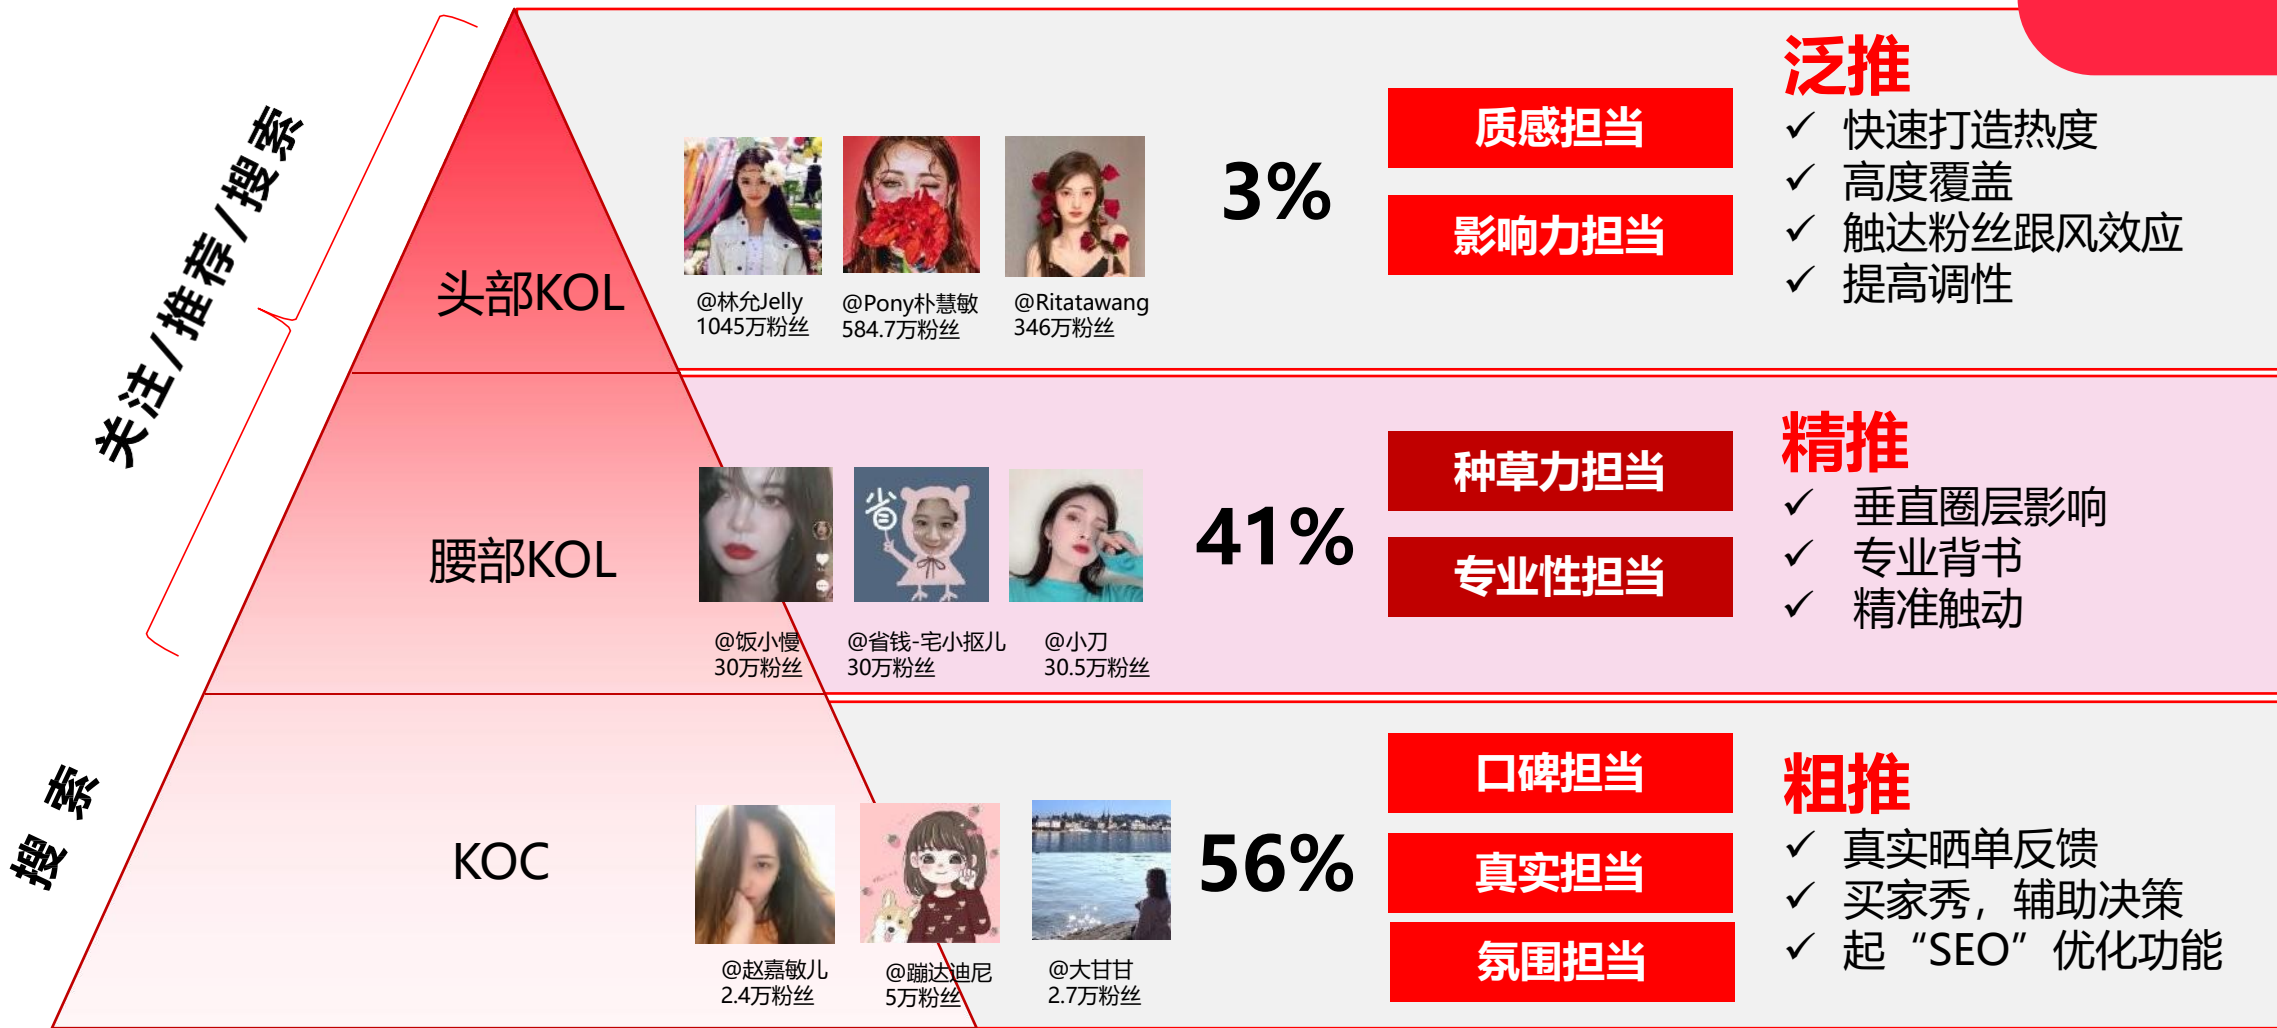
关注/推荐/搜索

搜索

头部KOL

@林允Jelly
1045万粉丝

@Pony朴慧敏
584.7万粉丝

@Ritatawang
346万粉丝

3%

质感担当

影响力担当

泛推
✓ 快速打造热度
✓ 高度覆盖
✓ 触达粉丝跟风效应
✓ 提高调性

腰部KOL

省

@饭小慢
30万粉丝

@省钱-宅小抠儿
30万粉丝

@小刀
30.5万粉丝

41%

种草力担当

专业性担当

精推
✓ 垂直圈层影响
✓ 专业背书
✓ 精准触动

KOC

@赵嘉敏儿
2.4万粉丝

@蹦达迪尼
5万粉丝

@大甘甘
2.7万粉丝

56%

口碑担当

真实担当

氛围担当

粗推
✓ 真实晒单反馈
✓ 买家秀，辅助决策
✓ 起“SEO”优化功能